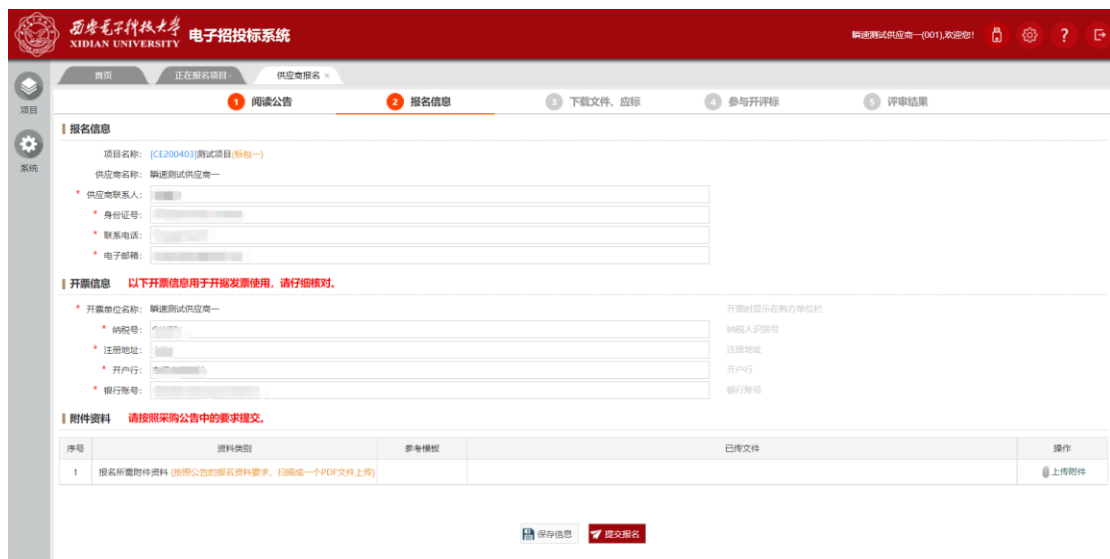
西安電子科技大學 XIDIAN UNIVERSITY 电子招投标系统

瞬速测试供应商一(001),欢迎您!

项目

系统

首页 正在报名项目 供应商报名 ×

1 阅读公告 2 报名信息 3 下载文件、应标 4 参与开评标 5 评审结果

报名信息

项目名称: [CE200403]测试项目(标包一)

供应商名称: 瞬速测试供应商一

* 供应商联系人: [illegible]

* 身份证号: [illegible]

* 联系电话: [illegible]

* 电子邮箱: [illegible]

开票信息 以下开票信息用于开据发票使用，请仔细核对。

* 开票单位名称: 瞬速测试供应商一 开票时显示在购方单位栏

* 纳税号: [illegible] 纳税人识别号

* 注册地址: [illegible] 注册地址

* 开户行: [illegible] 开户行

* 银行账号: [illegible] 银行账号

附件资料 请按照采购公告中的要求提交。

| 序号 | 资料类别 | 参考模板 | 已传文件 | 操作 |
|---|---|---|---|---|
| 1 | 报名所需附件资料 (按照公告的报名资料要求，扫描成一个PDF文件上传) | | | 上传附件 |

保存信息 提交报名